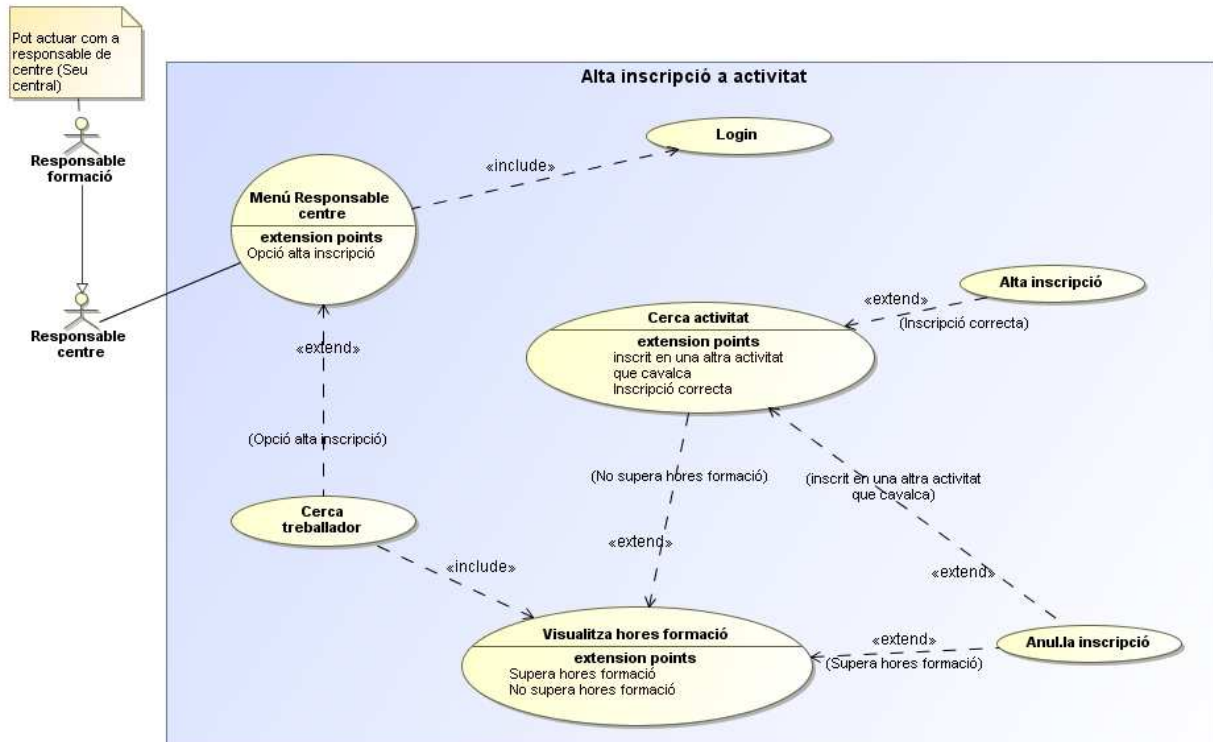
Pot actuar com a responsable de centre (Seu central)

Responsable formació

Responsable centre

Alta inscripció a activitat

Login

«include»

Menú Responsable centre

extension points
Opció alta inscripció

Alta inscripció

«extend»

(Inscripció correcta)

Cerca activitat

extension points
inscrit en una altra activitat que cavalca
Inscripció correcta

«extend»

(Opció alta inscripció)

(No supera hores formació)

(inscrit en una altra activitat que cavalca)

Cerca treballador

«extend»

«include»

«extend»

Visualitza hores formació

extension points
Supera hores formació
No supera hores formació

«extend»

(Supera hores formació)

Anul.la inscripció